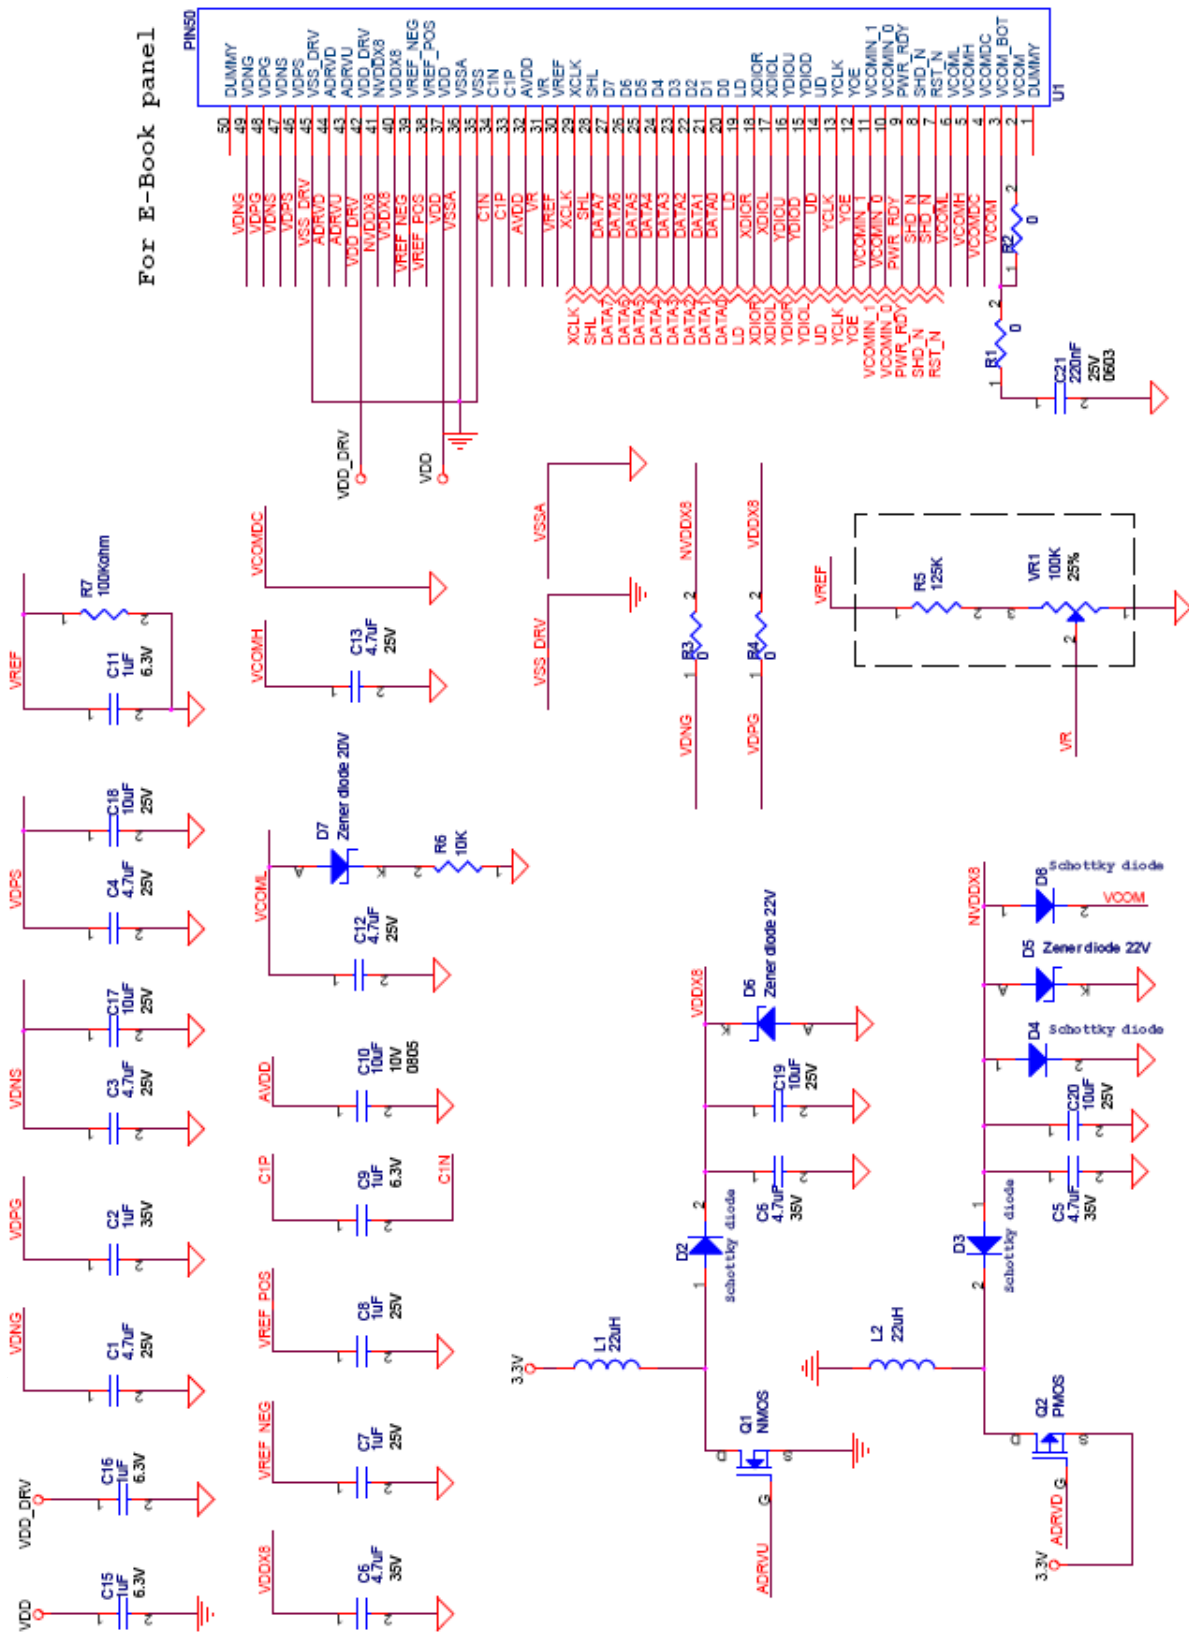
For E-Book panel

PIN50

DUMMY
VDNG
VDPG
VDNS
VDPS
VSS_DRV
ADRVD
ADRVU
VDD_DRV
NVDDX8
VDDX8
VREF_NEG
VREF_POS
VDD
VSSA
VSS
C1N
C1P
AVDD
VR
VREF
XCLK
SHL
D7
D6
D5
D4
D3
D2
D1
D0
LD
XDIOR
XDIOL
YDIOU
YDIOD
UD
YCLK
YOE
VCOMIN_1
VCOMIN_0
PWR_RDY
SHD_N
RST_N
VCOML
VCOMH
VCOMDC
VCOM_BOT
VCOM
DUMMY

U1

50 49 48 47 46 45 44 43 42 41 40 39 38 37 36 35 34 33 32 31 30 29 28 27 26 25 24 23 22 21 20 19 18 17 16 15 14 13 12 11 10 9 8 7 6 5 4 3 2 1

VDNG
VDPG
VDNS
VDPS
VSS_DRV
ADRVD
ADRVU
VDD_DRV
NVDDX8
VDDX8
VREF_NEG
VREF_POS
VDD
VSSA
C1N
C1P
AVDD
VR
VREF
XCLK
SHL
DATA7
DATA6
DATA5
DATA4
DATA3
DATA2
DATA1
DATA0
LD
XDIOR
XDIOL
YDIOU
YDIOD
UD
YCLK
YOE
VCOMIN_1
VCOMIN_0
PWR_RDY
SHD_N
RST_N
VCOML
VCOMH
VCOMDC
VCOM

R2 0
1 2

XCLK
SHL
DATA7
DATA6
DATA5
DATA4
DATA3
DATA2
DATA1
DATA0
LD
XDIOR
XDIOL
YDIOU
YDIOD
UD
YCLK
YOE
VCOMIN_1
VCOMIN_0
PWR_RDY
SHD_N
RST_N

R1 0
1 2

C21 220nF 25V 0603
1 2

VDD_DRV
VDD

VSSA
VSS_DRV

NVDDX8
R3 0
1 2
VDNG

VDDX8
R4 0
1 2
VDPG

VREF
R5 125K
1 2
VR1 100K 25%
1 3 2
VR

VREF
R7 100Kohm
1 2
C11 1uF 6.3V
1 2

VCOMDC

VCOMH
C13 4.7uF 25V
1 2

VDPS
C18 10uF 25V
C4 4.7uF 25V

VCOML
D7 Zener diode 20V
A K
R6 10K
2 1
C12 4.7uF 25V

VDNS
C17 10uF 25V
C3 4.7uF 25V

AVDD
C10 10uF 10V 0805

VDPG
C2 1uF 35V

C1P
C9 1uF 6.3V
C1N

VDNG
C1 4.7uF 25V

VREF_POS
C8 1uF 25V

VDD_DRV
C16 1uF 6.3V

VREF_NEG
C7 1uF 25V

VDD
C15 1uF 6.3V

VDDX8
C6 4.7uF 35V

VDDX8
D6 Zener diode 22V
K A
C19 10uF 25V
C6 4.7uF 35V
D2 Schottky diode
2 1
3.3V
L1 22uH
Q1 NMOS
D S G
ADRVU

NVDDX8
D8 Schottky diode
1 2
VCOM
D5 Zener diode 22V
A K
D4 Schottky diode
C20 10uF 25V
C5 4.7uF 35V
D3 Schottky diode
1 2
L2 22uH
Q2 PMOS
D S G
ADRVD
3.3V